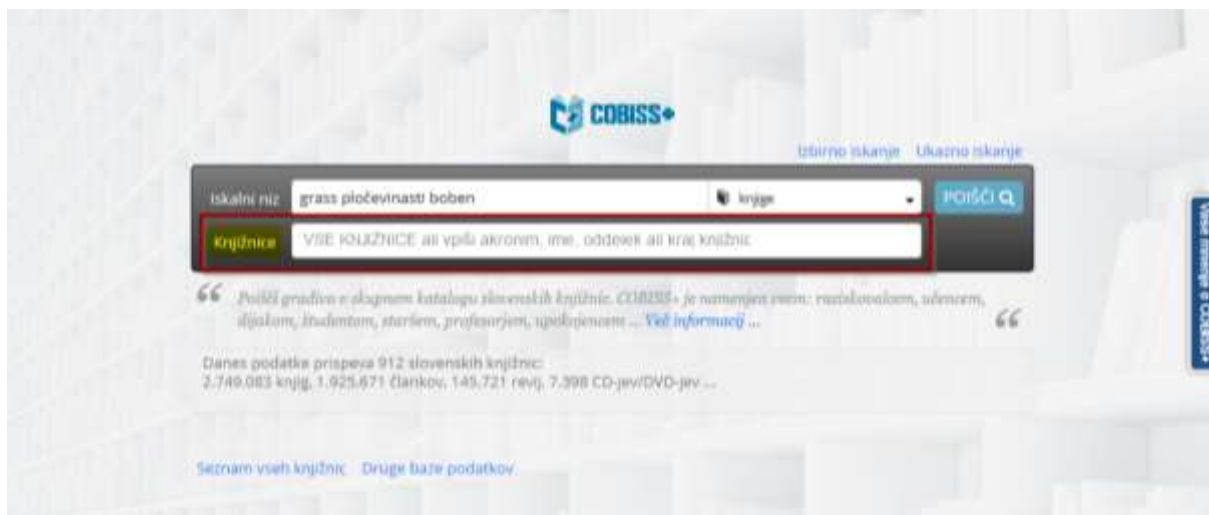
COBISS+

Izbirno iskanje Ukazno iskanje

Iskalni niz grass pločevinasti boben knjige POIŠČI

Knjižnice VSE KNJIŽNICE ali vpiši akronim, ime, oddelek ali kraj knjižnic

Poišči gradivo v skupnem katalogu slovenskih knjižnic. COBISS+ je namenjen vsem: raziskovalcem, učencem, dijakom, študentom, staršem, profesorjem, upokojencem ... Več informacij ...

Danes podatke prispeva 912 slovenskih knjižnic:
2.749.083 knjig, 1.925.671 člankov, 145.721 revij, 7.398 CD-jev/DVD-jev ...

Seznam vseh knjižnic Druge baze podatkov

Vaše mnenje o COBISS+